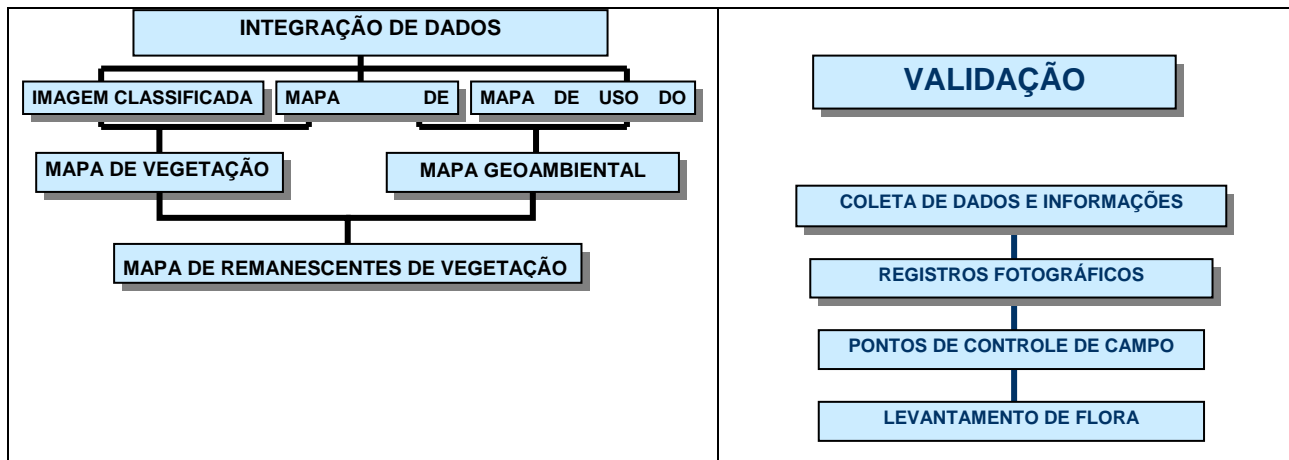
INTEGRAÇÃO DE DADOS

IMAGEM CLASSIFICADA

MAPA DE

MAPA DE USO DO

MAPA DE VEGETAÇÃO

MAPA GEOAMBIENTAL

MAPA DE REMANESCENTES DE VEGETAÇÃO

VALIDAÇÃO

COLETA DE DADOS E INFORMAÇÕES

REGISTROS FOTOGRÁFICOS

PONTOS DE CONTROLE DE CAMPO

LEVANTAMENTO DE FLORA